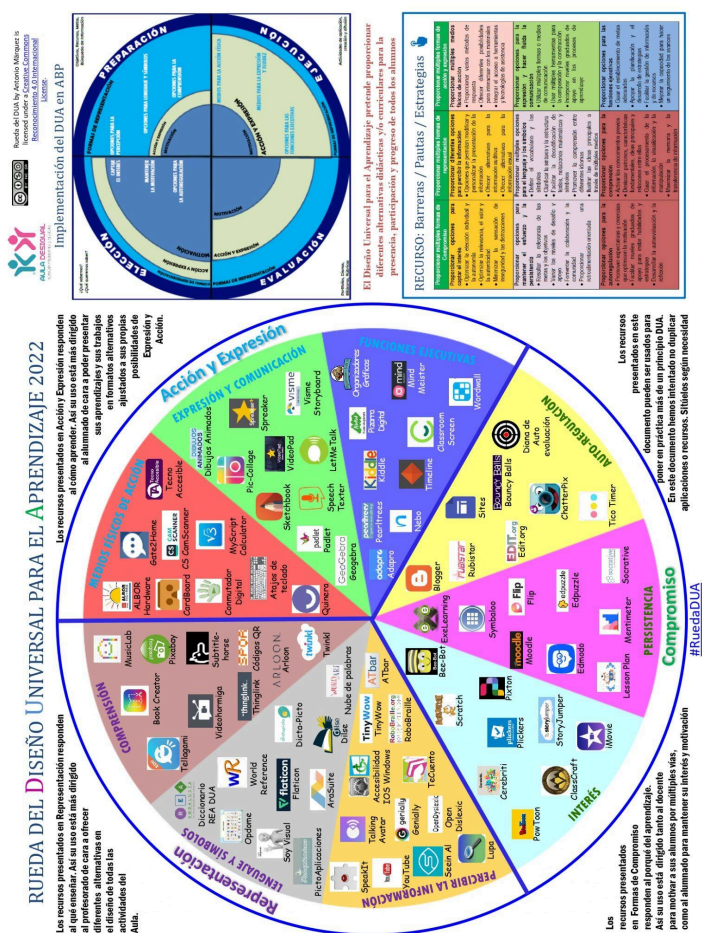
RUEDA DEL DISEÑO UNIVERSAL PARA EL APRENDIZAJE 2022

Los recursos presentados en Representación responden al qué enseñar. Así su uso está más dirigido al profesorado de cara a ofrecer diferentes alternativas en el diseño de todas las actividades del Aula.

Los recursos presentados en Acción y Expresión responden al cómo aprender. Así su uso está más dirigido al alumnado de cara a poder presentar sus aprendizajes y sus trabajos en formatos alternativos ajustados a sus propias posibilidades de Expresión y Acción.

Los recursos presentados en este documento pueden ser usados para poner en práctica más de un principio DUA. En este documento hemos intentado no duplicar aplicaciones o recursos. Stilizados según necesidad

Los recursos presentados en Formas de Compromiso responden al porqué del aprendizaje. Así su uso está dirigido tanto al docente para motivar a sus alumnos por múltiples vías, como al alumnado para mantener su interés y motivación

Representación
Acción y Expresión
Compromiso
#RuedaDUA

COMPRENSIÓN
LENGUAJE Y SÍMBOLOS
PERCIBIR LA INFORMACIÓN
MEDIOS FÍSICOS DE ACCIÓN
EXPRESIÓN Y COMUNICACIÓN
FUNCIONES EJECUTIVAS
AUTO-REGULACIÓN
PERSISTENCIA
INTERÉS

MusicLab
Pixabay
Subtitle-horse
Códigos QR
Twinkl
Book Creator
Videohormiga
Thinglink
Arloon
Nube de palabras
Tellagami
Diccionario REA DUA
World Reference
Dicta-Picto
Flaticon
ARASuite
Dilse
ATbar
TinyWow
Accesibilidad IOS Windows
RoboBraille
Opdome
Soy Visual
PictoAplicaciones
SpeakIt
Talking Avatar
Genially
ToCuento
YouTube
Seeing AI
Open Dislexic
Lupa
ALBOR Hardware
Gaze2Home
Tecno Accesible
CardBoard
CS CamScanner
Dibujos Animados
Conmutador Digital
MyScript Calculator
Pic-Collage
Spreaker
Atajos de teclado
Sketchbook
VideoPad
Vsme Storyboard
Quinera
Padlet
Speech Texter
LetMeTalk
Geogebra
Pearltrees
Kiddle
Pizarra Digital
Organizadores Gráficos
Mind Meister
Wordwall
Classroom Screen
Timeline
Adapro
Nebo
Blogger
Sites
Rubistar
Diana de Auto evaluación
Bouncy Balls
EDIT.org Edit.org
ChatterPix
Tico Timer
Symbaloo
Flip
Edpuzzle
Socrative
Moodle
Edmodo
Mentimeter
Bee-Bot ExeLearning
Scratch
Fixton
Plickers
StoryJumper
iMovie
Lesson Plan
Cerebriti
ClassCraft
PowToon

Rueda del DUA by Antonio Márquez is licensed under a Creative Commons Reconocimiento 4.0 Internacional License.

Implementación del DUA en ABP
PREPARACIÓN
EJECUCIÓN
EVALUACIÓN
ELECCIÓN
MOTIVACIÓN
ACCIÓN Y EXPRESIÓN
FORMAS DE REPRESENTACIÓN

El Diseño Universal para el Aprendizaje pretende proporcionar diferentes alternativas didácticas y/o curriculares para la presencia, participación y progreso de todos los alumnos

RECURSO: Barreras / Pautas / Estrategias

Proporcionar múltiples formas de Compromiso
Proporcionar múltiples formas de representación
Proporcionar múltiples formas de acción y expresión